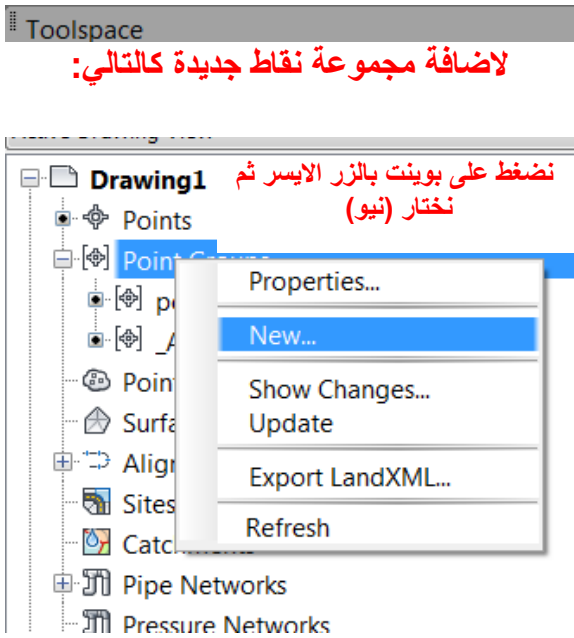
Toolspace

لاضافة مجموعة نقاط جديدة كالتالي:

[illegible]

Drawing1

نضغط على بوينت بالزر الايسر ثم نختار (نيو)

Points

Point Groups

po

_A

Point

Surfa

Align

Sites

Catchments

Pipe Networks

Pressure Networks

Properties...

New...

Show Changes...

Update

Export LandXML...

Refresh